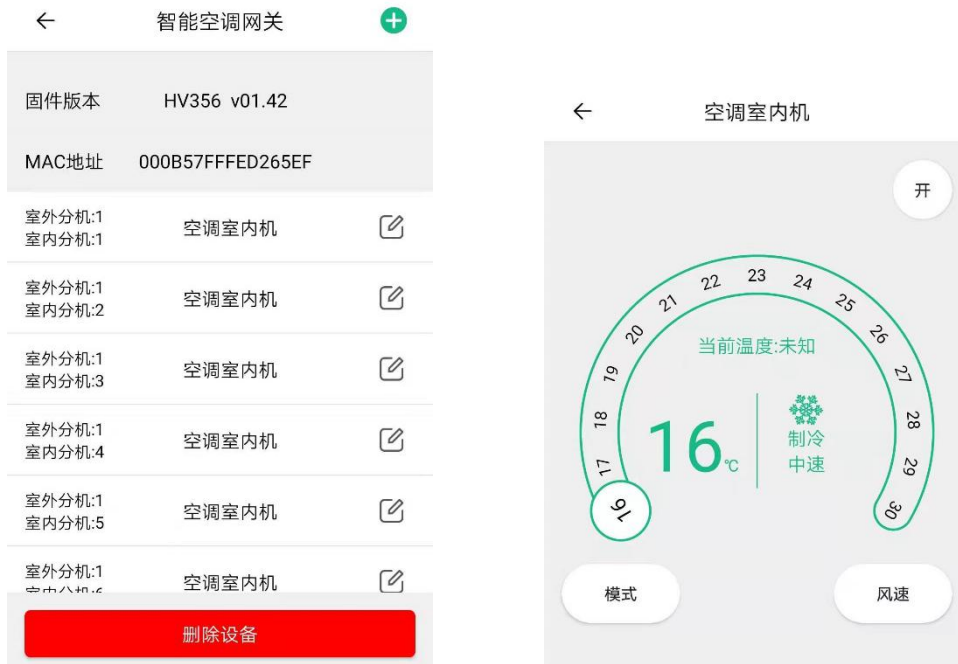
←

智能空调网关

固件版本 HV356 v01.42

MAC地址 000B57FFFED265EF

室外分机:1
室内分机:1
空调室内机

室外分机:1
室内分机:2
空调室内机

室外分机:1
室内分机:3
空调室内机

室外分机:1
室内分机:4
空调室内机

室外分机:1
室内分机:5
空调室内机

室外分机:1
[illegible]
空调室内机

删除设备

←

空调室内机

开

16 17 18 19 20 21 22 23 24 25 26 27 28 29 30

当前温度:未知

16℃

制冷
中速

模式

风速